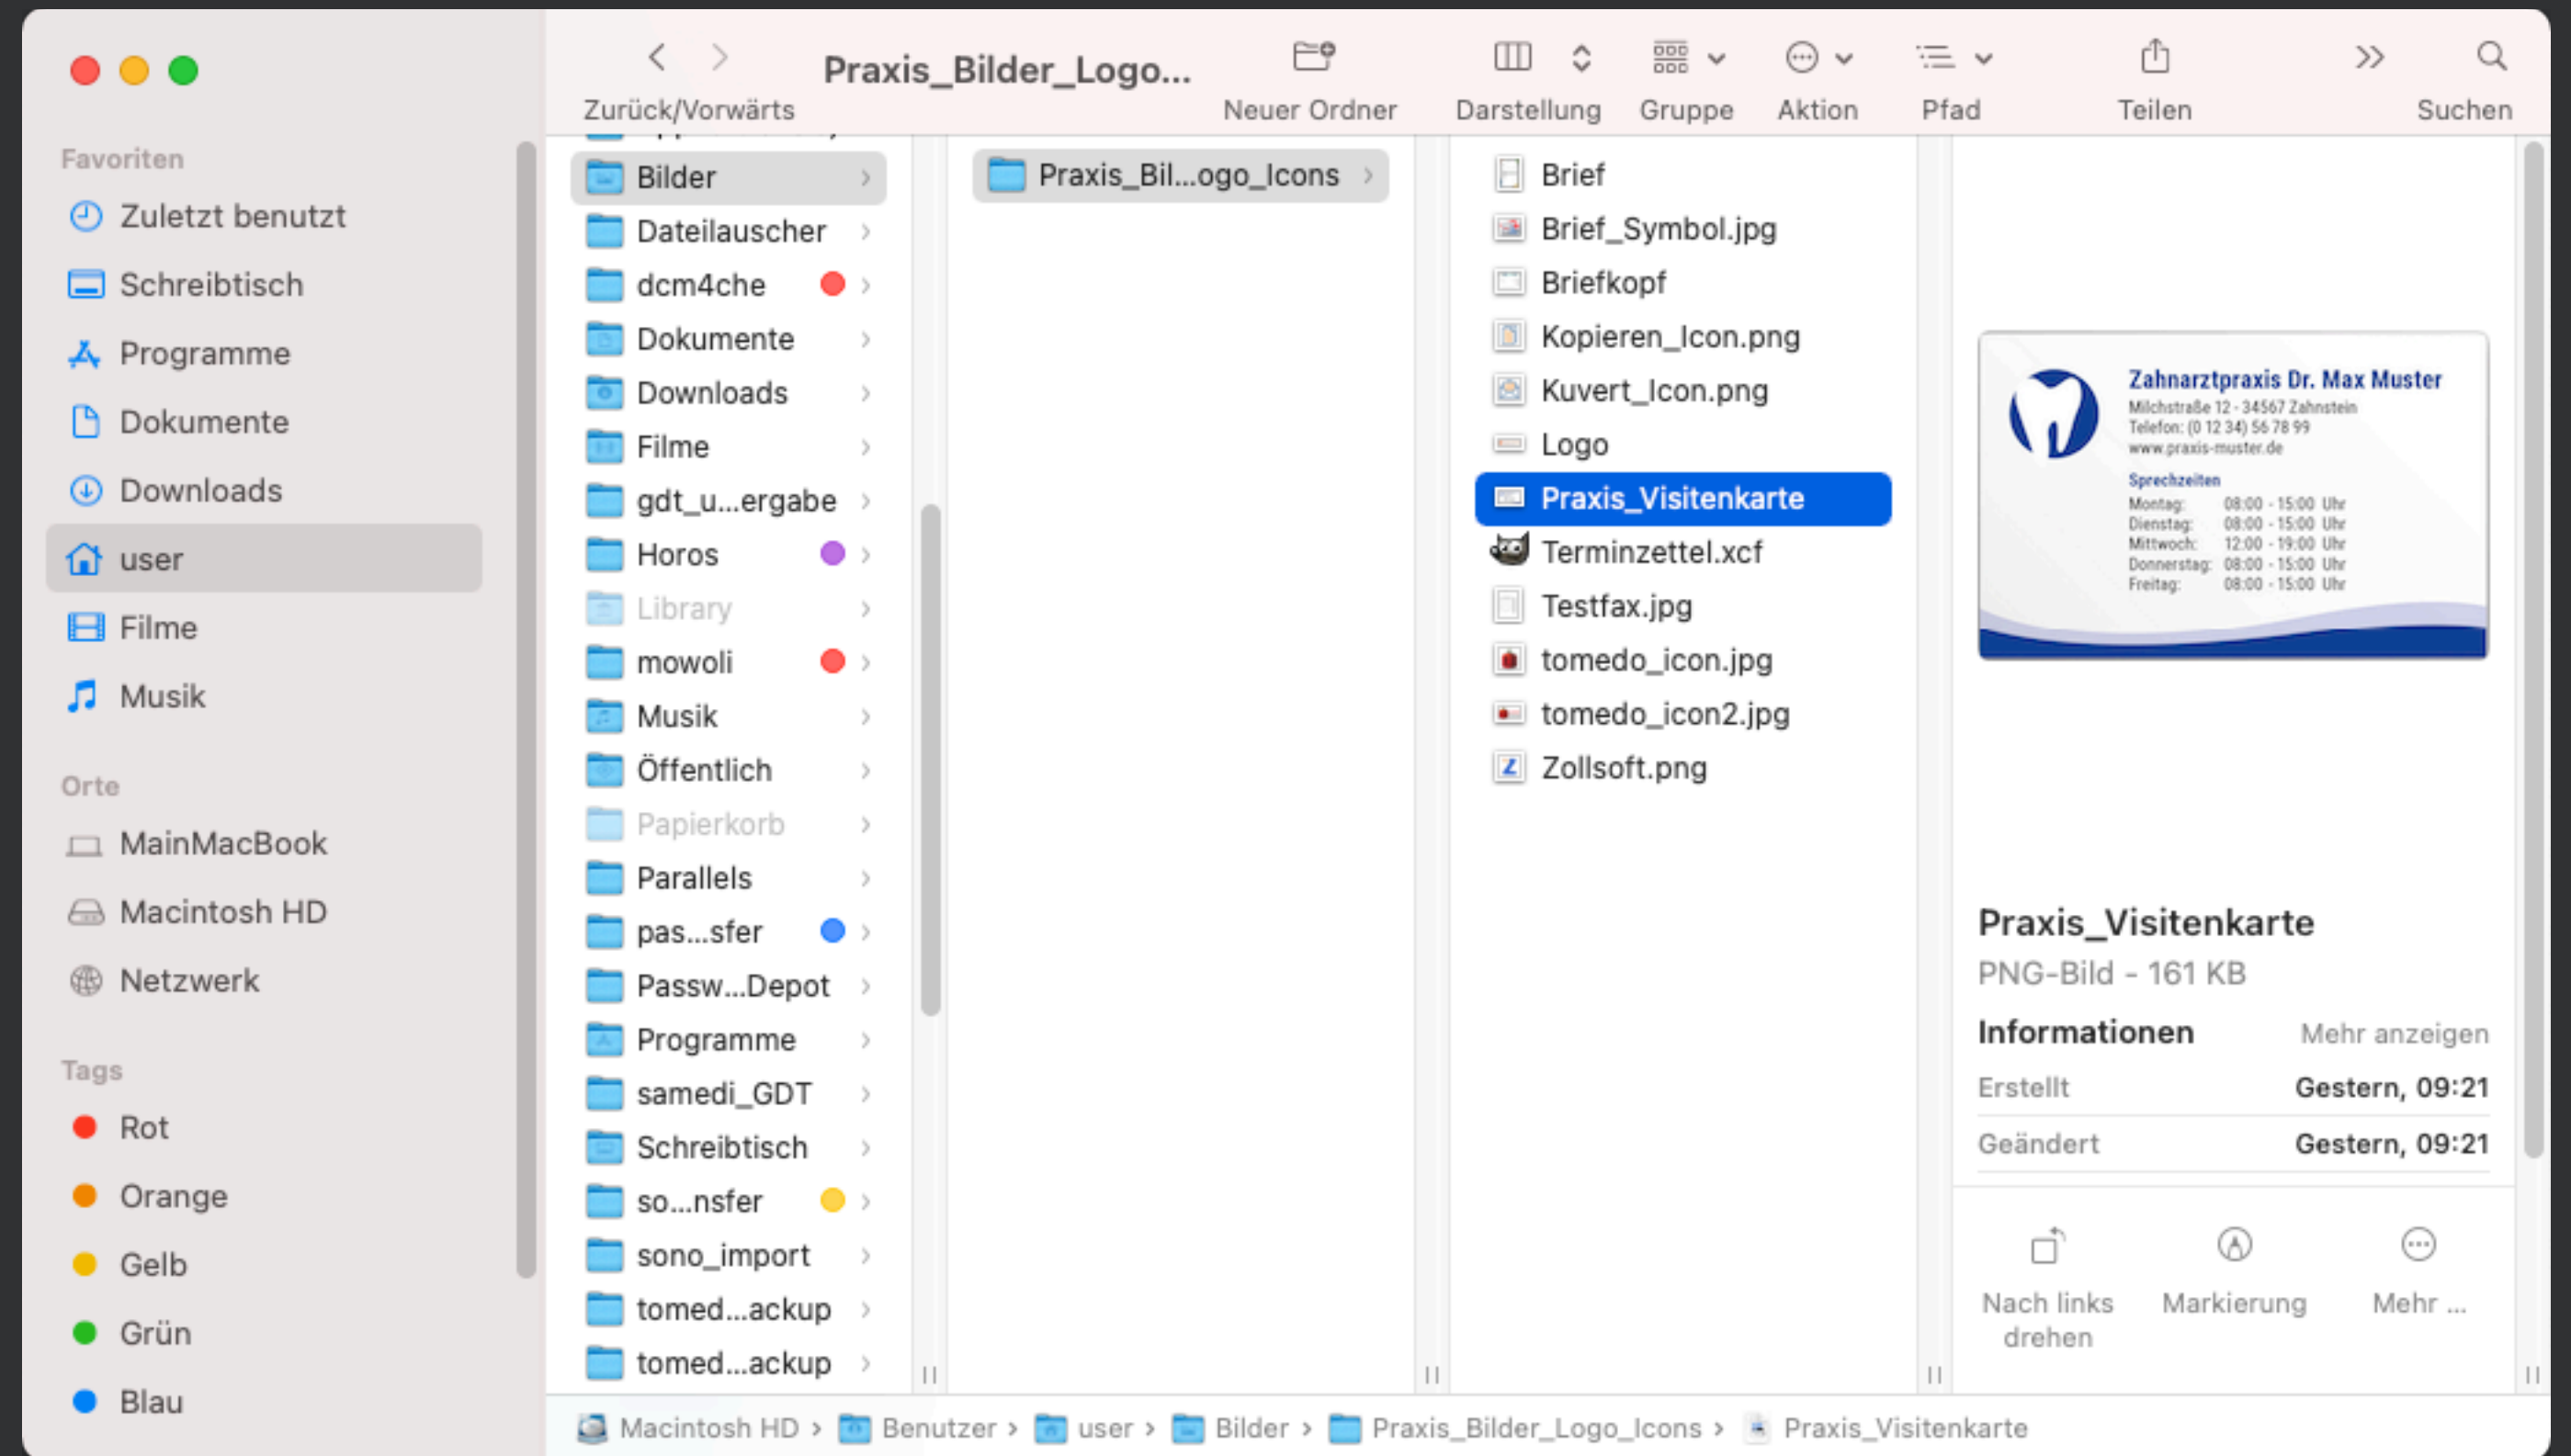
Zurück/Vorwärts

Praxis_Bilder_Logo...

Neuer Ordner

Darstellung

Gruppe

Aktion

Pfad

Teilen

Suchen

Favoriten

Zuletzt benutzt

Schreibtisch

Programme

Dokumente

Downloads

user

Filme

Musik

Orte

MainMacBook

Macintosh HD

Netzwerk

Tags

Rot

Orange

Gelb

Grün

Blau

Bilder
Dateilauscher
dcm4che
Dokumente
Downloads
Filme
gdt_u...ergabe
Horos
Library
mowoli
Musik
Öffentlich
Papierkorb
Parallels
pas...sfer
Passw...Depot
Programme
samedi_GDT
Schreibtisch
so...nsfer
sono_import
tomed...ackup
tomed...ackup

Praxis_Bil...ogo_Icons

Brief
Brief_Symbol.jpg
Briefkopf
Kopieren_Icon.png
Kuvert_Icon.png
Logo
Praxis_Visitenkarte
Terminzettel.xcf
Testfax.jpg
tomedo_icon.jpg
tomedo_icon2.jpg
Zollsoft.png

Zahnarztpraxis Dr. Max Muster
Milchstraße 12 · 34567 Zahnstein
Telefon: (0 12 34) 56 78 99
www.praxis-muster.de

Sprechzeiten
Montag: 08:00 - 15:00 Uhr
Dienstag: 08:00 - 15:00 Uhr
Mittwoch: 12:00 - 19:00 Uhr
Donnerstag: 08:00 - 15:00 Uhr
Freitag: 08:00 - 15:00 Uhr

Praxis_Visitenkarte
PNG-Bild - 161 KB

Informationen Mehr anzeigen

Erstellt Gestern, 09:21

Geändert Gestern, 09:21

Nach links drehen

Markierung

Mehr ...

Macintosh HD › Benutzer › user › Bilder › Praxis_Bilder_Logo_Icons › Praxis_Visitenkarte